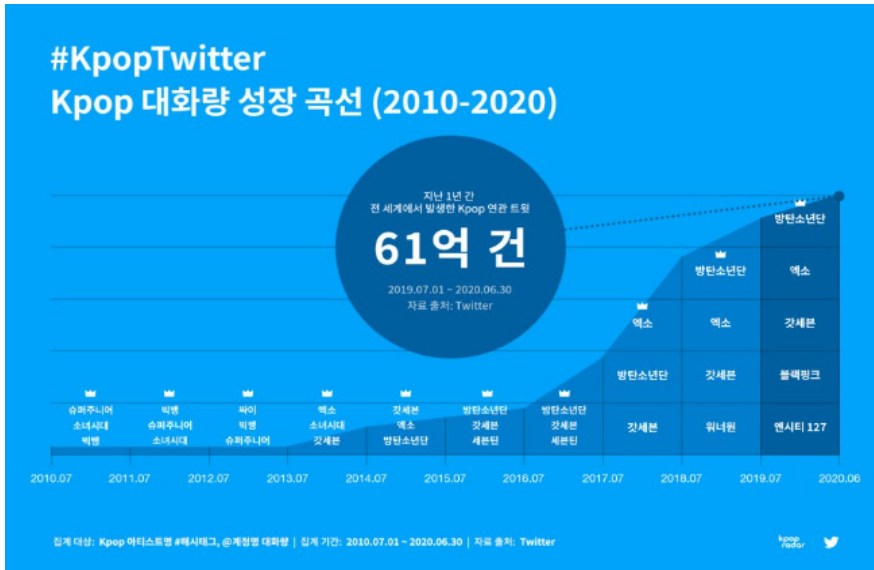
#KpopTwitter
Kpop 대화량 성장 곡선 (2010-2020)

지난 1년 간
전 세계에서 발생한 Kpop 연관 트윗
61억 건
2019.07.01 ~ 2020.06.30
자료 출처: Twitter

슈퍼주니어
소녀시대
빅뱅

빅뱅
슈퍼주니어
소녀시대

싸이
빅뱅
슈퍼주니어

엑소
소녀시대
갓세븐

갓세븐
엑소
방탄소년단

방탄소년단
갓세븐
세븐틴

방탄소년단
갓세븐
세븐틴

엑소
방탄소년단
갓세븐

방탄소년단
엑소
갓세븐
워너원

방탄소년단
엑소
갓세븐
블랙핑크
엔시티 127

2010.07
2011.07
2012.07
2013.07
2014.07
2015.07
2016.07
2017.07
2018.07
2019.07
2020.06

집계 대상: Kpop 아티스트명 #해시태그, @계정명 대화량 | 집계 기간: 2010.07.01 ~ 2020.06.30 | 자료 출처: Twitter

kpop radar